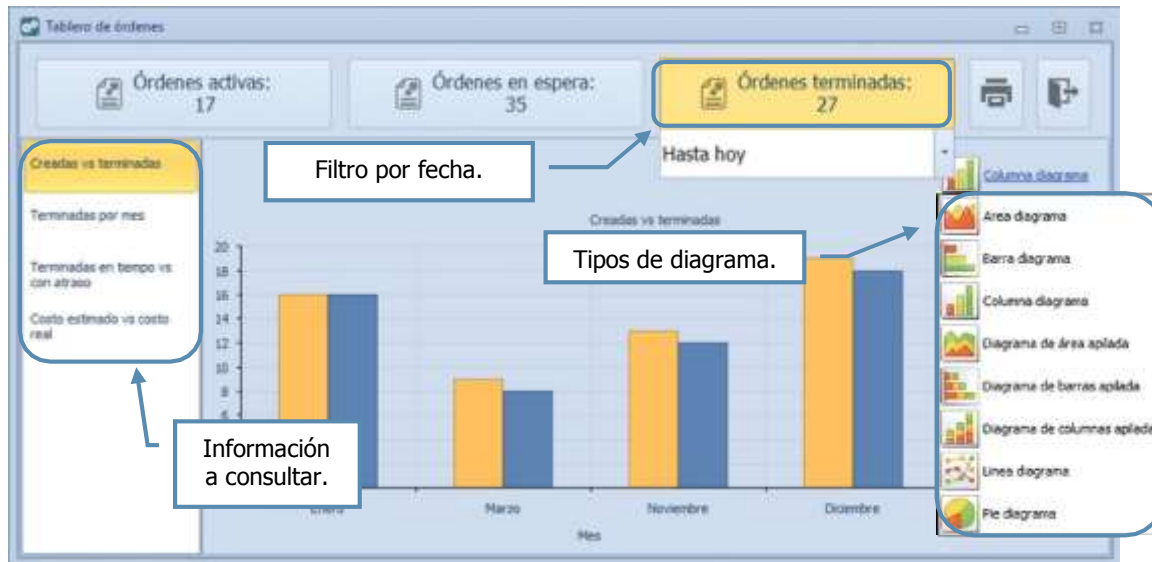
Tablero de órdenes

Órdenes activas:
17

Órdenes en espera:
35

Órdenes terminadas:
27

Filtro por fecha.

Hasta hoy

Columna diagrama

Creadas vs terminadas

Terminadas por mes

Terminadas en tiempo vs con atraso

Costo estimado vs costo real

Creadas vs terminadas

Tipos de diagrama.

20
18
16
14
12
10
8
6

Información a consultar.

Enero
Marzo
Noviembre
Diciembre
Mes

Area diagrama
Barra diagrama
Columna diagrama
Diagrama de área apilada
Diagrama de barras apilada
Diagrama de columnas apilada
Linea diagrama
Pie diagrama